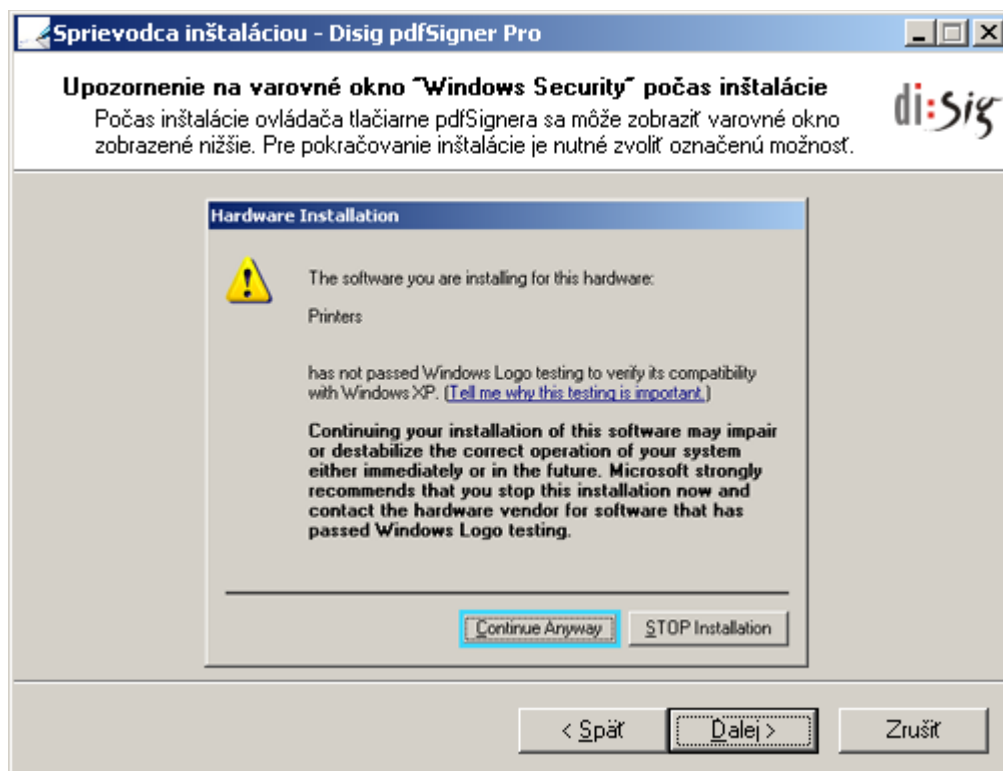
Sprievodca inštaláciou - Disig pdfSigner Pro

Upozornenie na varovné okno "Windows Security" počas inštalácie
Počas inštalácie ovládača tlačiarne pdfSignera sa môže zobraziť varovné okno zobrazené nižšie. Pre pokračovanie inštalácie je nutné zvoliť označenú možnosť.

di:sig

Hardware Installation

The software you are installing for this hardware:

Printers

has not passed Windows Logo testing to verify its compatibility with Windows XP. (Tell me why this testing is important.)

Continuing your installation of this software may impair or destabilize the correct operation of your system either immediately or in the future. Microsoft strongly recommends that you stop this installation now and contact the hardware vendor for software that has passed Windows Logo testing.

Continue Anyway | STOP Installation

< Späť | Ďalej > | Zrušiť